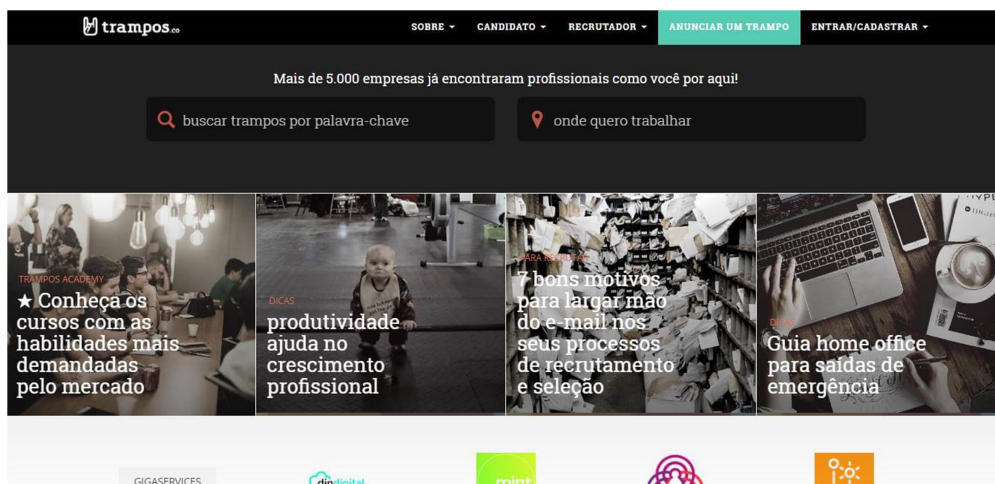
trampos.co

SOBRE ▾ CANDIDATO ▾ RECRUTADOR ▾ ANUNCIAR UM TRAMPO ENTRAR/CADASTRAR ▾

Mais de 5.000 empresas já encontraram profissionais como você por aqui!

buscar trampos por palavra-chave

onde quero trabalhar

TRAMPOS ACADEMY
★ Conheça os cursos com as habilidades mais demandadas pelo mercado

DICAS
produtividade ajuda no crescimento profissional

PARA EMPRESAS
7 bons motivos para largar mão do e-mail nos seus processos de recrutamento e seleção

DICAS
Guia home office para saídas de emergência

GIGASERVICES

dindigital

mint